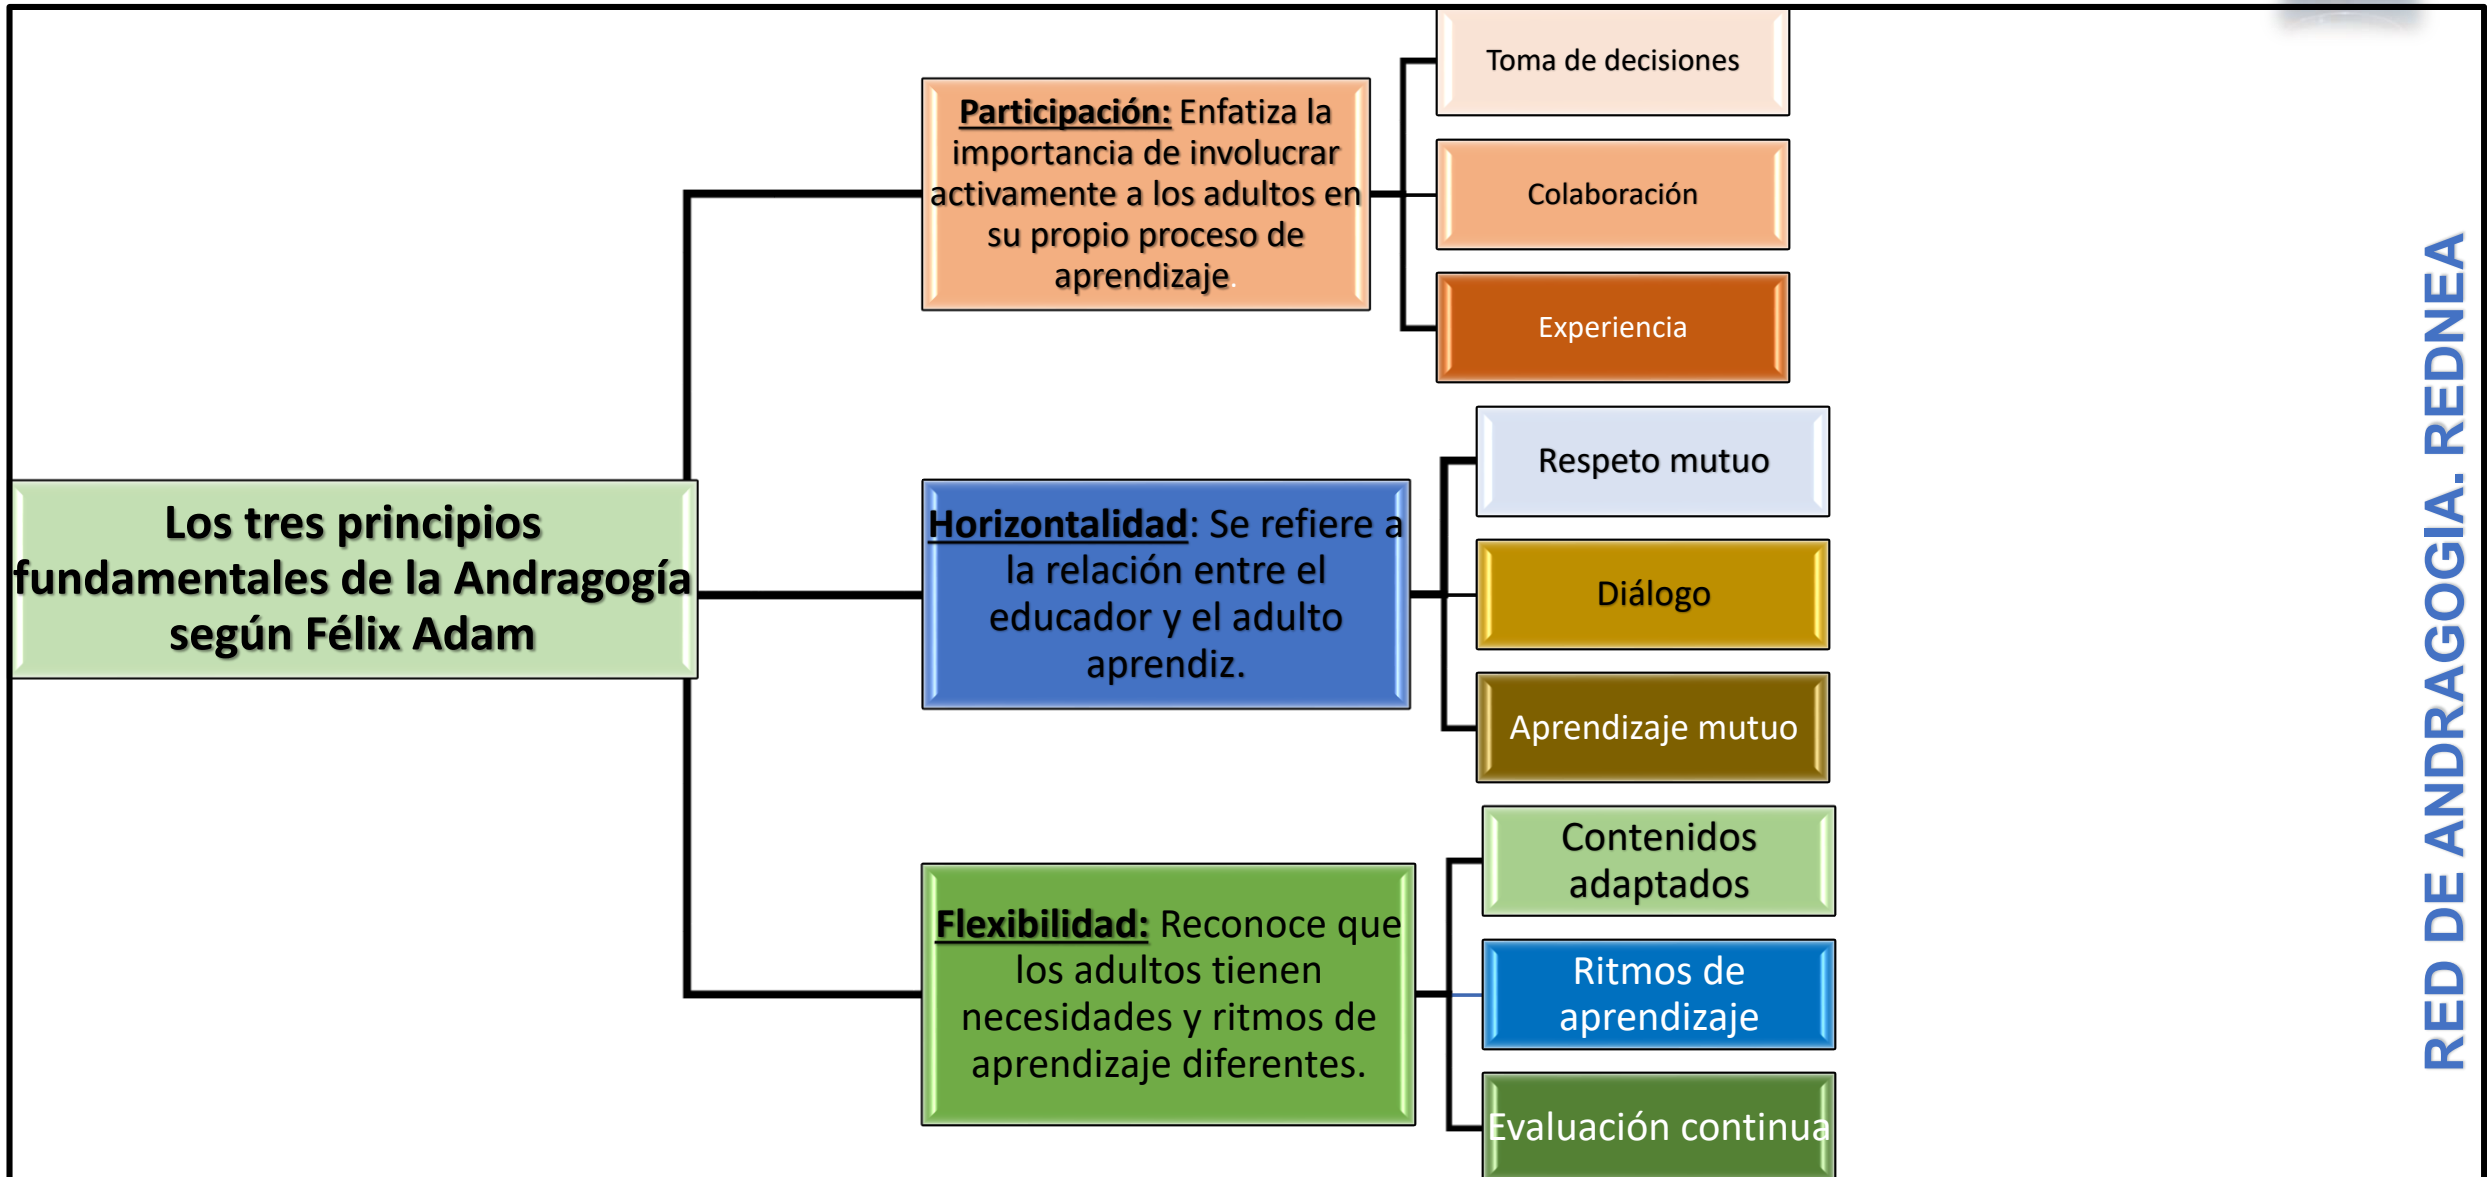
Los tres principios fundamentales de la Andragogía según Félix Adam

Participación: Enfatiza la importancia de involucrar activamente a los adultos en su propio proceso de aprendizaje.

Toma de decisiones

Colaboración

Experiencia

Horizontalidad: Se refiere a la relación entre el educador y el adulto aprendiz.

Respeto mutuo

Diálogo

Aprendizaje mutuo

Flexibilidad: Reconoce que los adultos tienen necesidades y ritmos de aprendizaje diferentes.

Contenidos adaptados

Ritmos de aprendizaje

Evaluación continua

RED DE ANDRAGOGIA. REDNEA